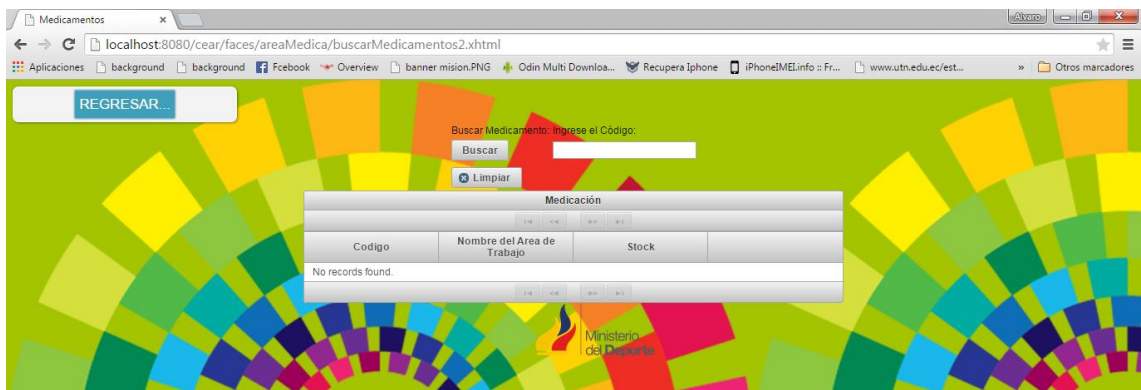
Medicamentos ×

Alvaro

localhost:8080/cear/faces/areaMedica/buscarMedicamentos2.xhtml

Aplicaciones background background Fcebook Overview banner mision.PNG Odin Multi Downloa... Recupera Iphone iPhoneIMEI.info :: Fr... www.utn.edu.ec/est... » Otros marcadores

REGRESAR...

Buscar Medicamento: Ingrese el Código:

Buscar

Limpiar

Medicación

| Codigo | Nombre del Area de Trabajo | Stock | |
|---|---|---|---|
| No records found. | | | |

Ministerio del Deporte